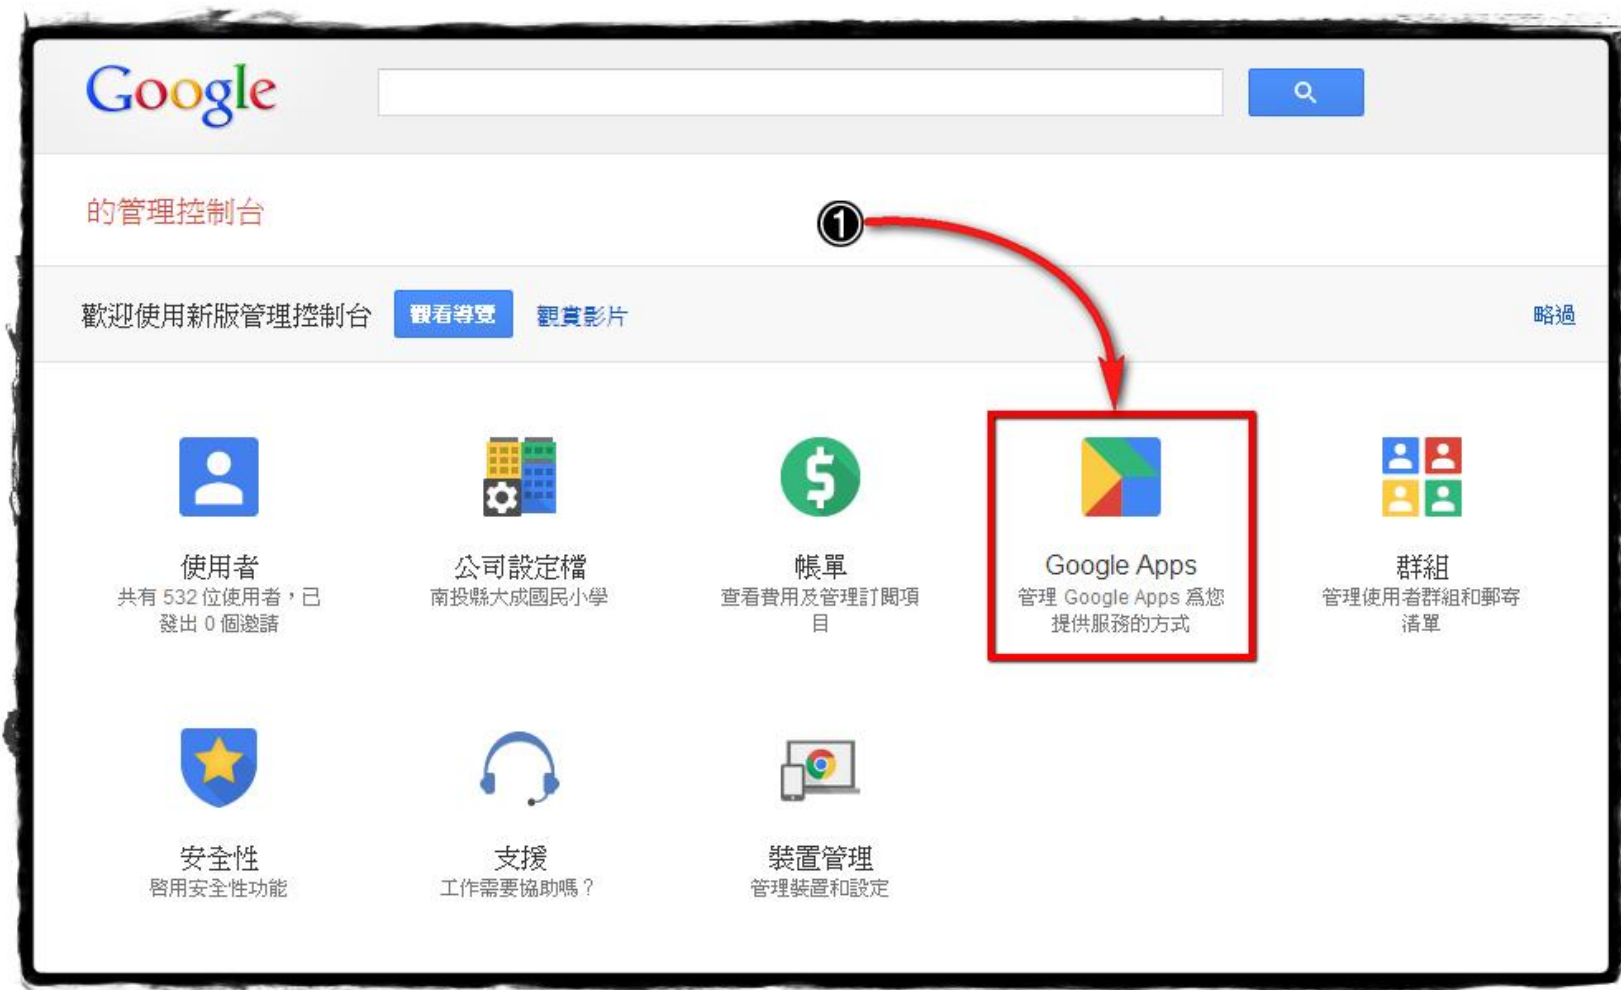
Google

的管理控制台

❶

歡迎使用新版管理控制台 觀看導覽 觀賞影片 略過

使用者
共有 532 位使用者，已發出 0 個邀請

公司設定檔
南投縣大成國民小學

帳單
查看費用及管理訂閱項目

Google Apps
管理 Google Apps 爲您提供服務的方式

群組
管理使用者群組和郵寄清單

安全性
啟用安全性功能

支援
工作需要協助嗎？

裝置管理
管理裝置和設定